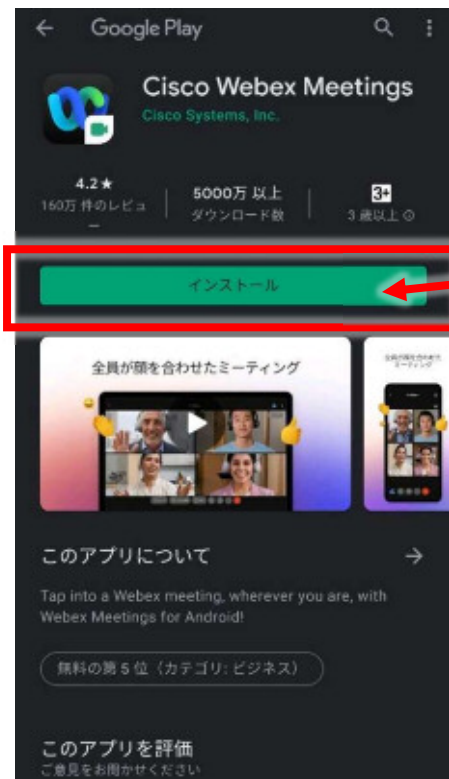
Google Play

Cisco Webex Meetings
Cisco Systems, Inc.

4.2★
160万 件のレビュー

5000万 以上
ダウンロード数

3+
3 歳以上 ⓘ

インストール

全員が顔を合わせたミーティング

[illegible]

このアプリについて →

Tap into a Webex meeting, wherever you are, with Webex Meetings for Android!

無料の第 5 位（カテゴリ: ビジネス）

このアプリを評価
ご意見をお聞かせください